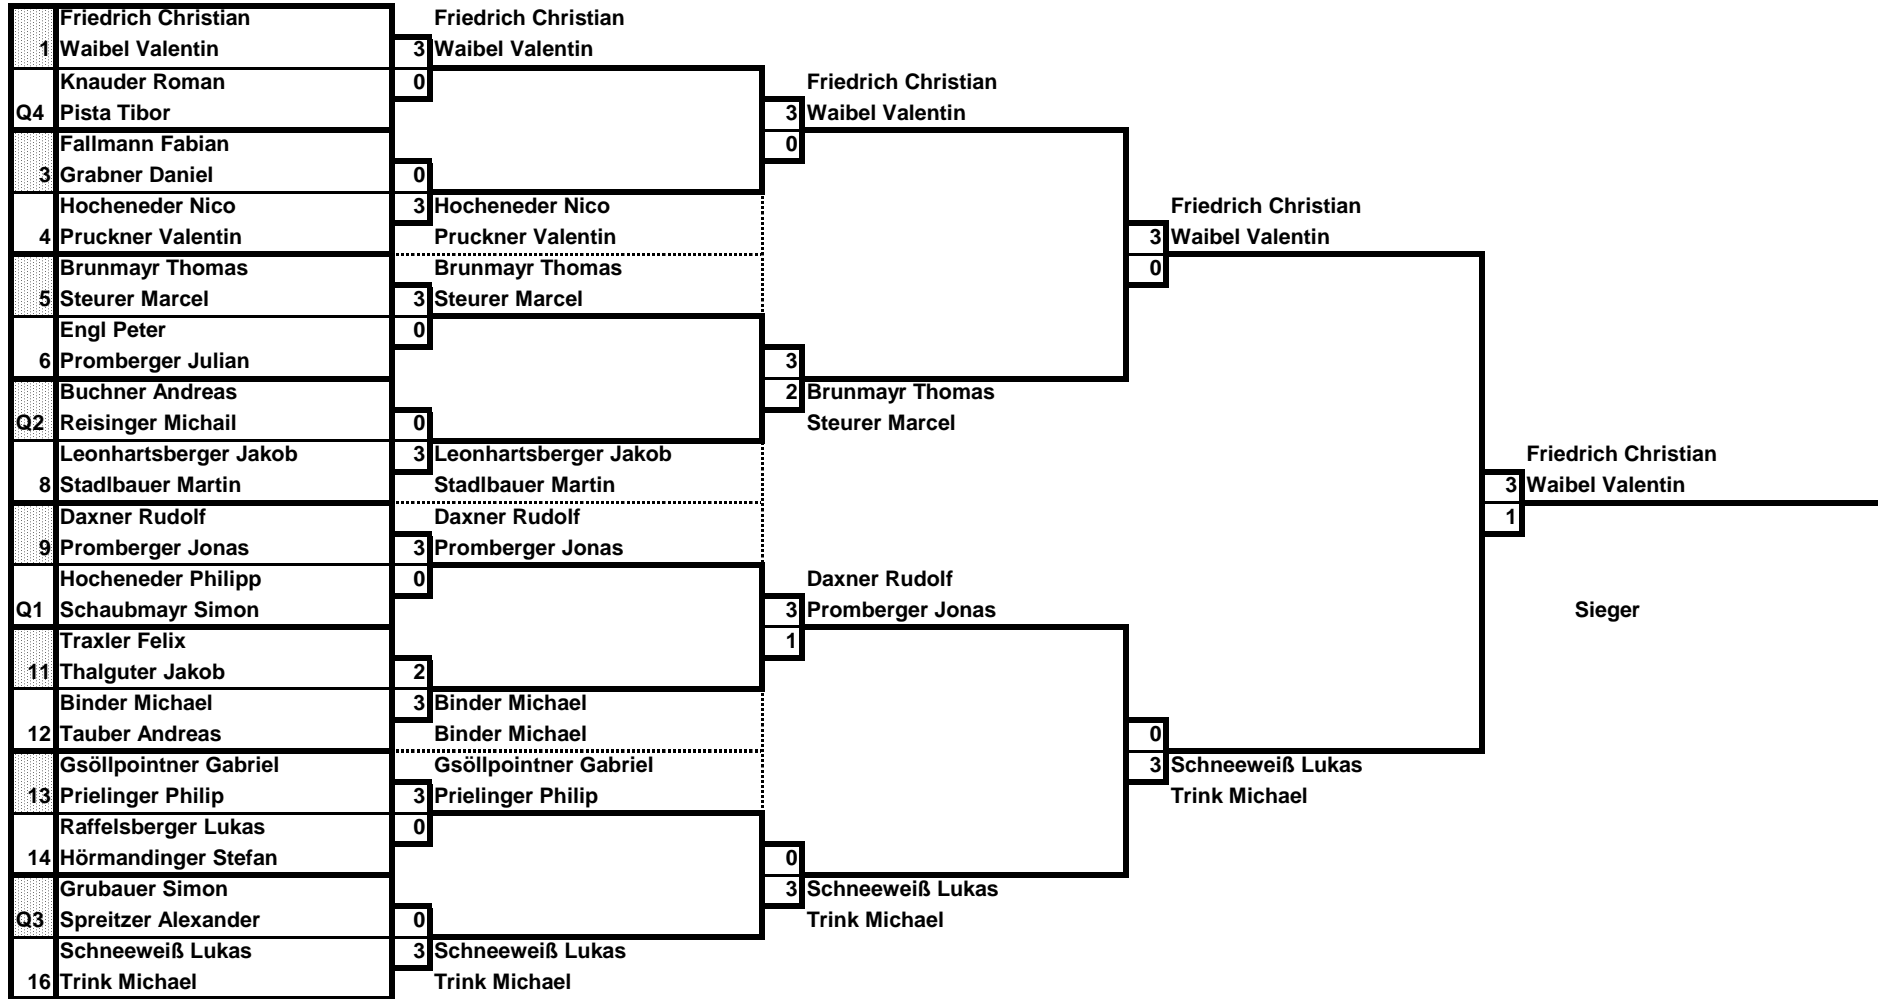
Friedrich Christian
1 Waibel Valentin
Knauder Roman
Q4 Pista Tibor
Fallmann Fabian
3 Grabner Daniel
Hocheneder Nico
4 Pruckner Valentin
Brunmayr Thomas
5 Steurer Marcel
Engl Peter
6 Promberger Julian
Buchner Andreas
Q2 Reisinger Michail
Leonhartsberger Jakob
8 Stadlbauer Martin
Daxner Rudolf
9 Promberger Jonas
Hocheneder Philipp
Q1 Schaubmayr Simon
Traxler Felix
11 Thalguter Jakob
Binder Michael
12 Tauber Andreas
Gsöllpointner Gabriel
13 Prielinger Philip
Raffelsberger Lukas
14 Hörmandinger Stefan
Grubauer Simon
Q3 Spreitzer Alexander
Schneeweiß Lukas
16 Trink Michael

Friedrich Christian
3 Waibel Valentin
0
0
3 Hocheneder Nico
Pruckner Valentin
Brunmayr Thomas
3 Steurer Marcel
0
0
3 Leonhartsberger Jakob
Stadlbauer Martin
Daxner Rudolf
3 Promberger Jonas
0
2
3 Binder Michael
Binder Michael
Gsöllpointner Gabriel
3 Prielinger Philip
0
0
3 Schneeweiß Lukas
Trink Michael

Friedrich Christian
3 Waibel Valentin
0
3
2 Brunmayr Thomas
Steurer Marcel
Daxner Rudolf
3 Promberger Jonas
1
0
3 Schneeweiß Lukas
Trink Michael

Friedrich Christian
3 Waibel Valentin
0
0
3 Schneeweiß Lukas
Trink Michael

Friedrich Christian
3 Waibel Valentin
1

Sieger